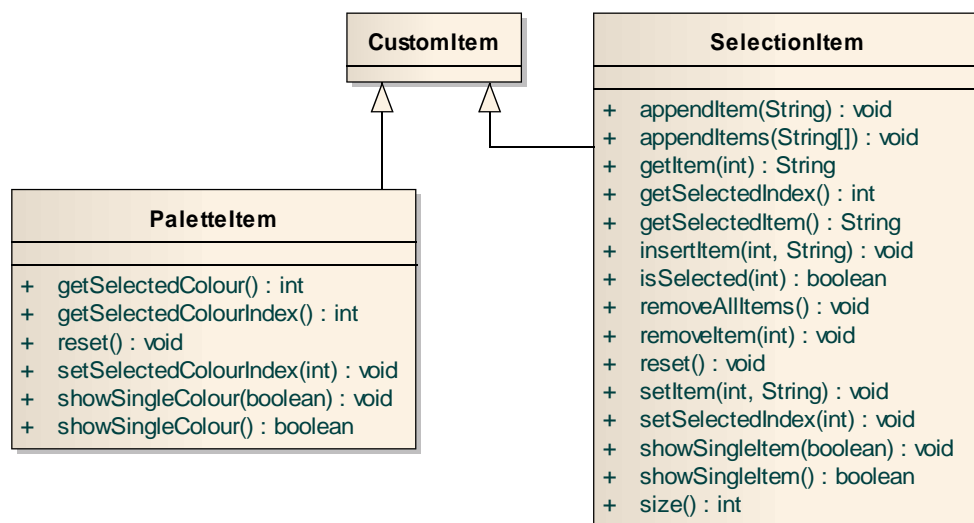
CustomItem

SelectionItem

+ appendItem(String) : void
+ appendItems(String[]) : void
+ getItem(int) : String
+ getSelectedIndex() : int
+ getSelectedItem() : String
+ insertItem(int, String) : void
+ isSelected(int) : boolean
+ removeAllItems() : void
+ removeItem(int) : void
+ reset() : void
+ setItem(int, String) : void
+ setSelectedIndex(int) : void
+ showSingleItem(boolean) : void
+ showSingleItem() : boolean
+ size() : int

PaletteItem

+ getSelectedColour() : int
+ getSelectedColourIndex() : int
+ reset() : void
+ setSelectedColourIndex(int) : void
+ showSingleColour(boolean) : void
+ showSingleColour() : boolean